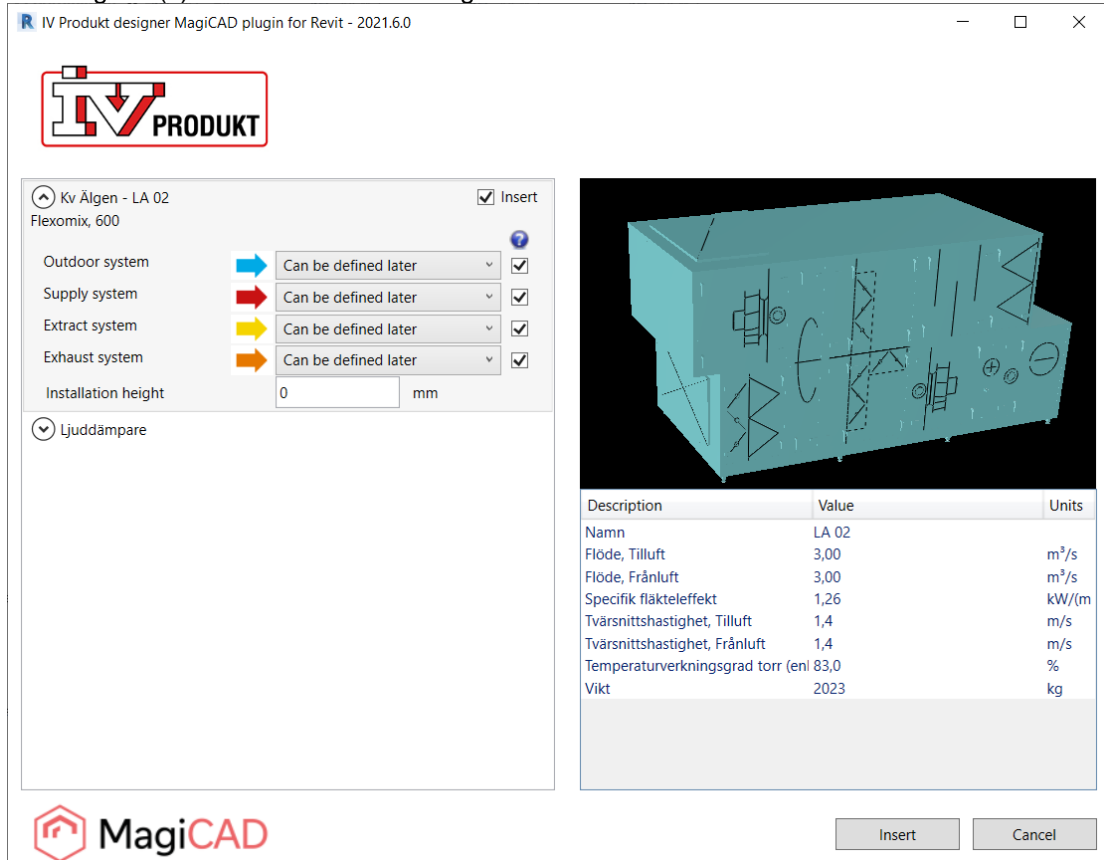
IV Produkt designer MagiCAD plugin for Revit - 2021.6.0

IV PRODUKT

Kv Älgen - LA 02
Insert
Flexomix, 600

Outdoor system Can be defined later
Supply system Can be defined later
Extract system Can be defined later
Exhaust system Can be defined later
Installation height 0 mm

Ljuddämpare

| Description | Value | Units |
|---|---|---|
| Namn | LA 02 | |
| Flöde, Tilluft | 3,00 | m³/s |
| Flöde, Frånluft | 3,00 | m³/s |
| Specifik fläkteleffekt | 1,26 | kW/(m |
| Tvärsnittshastighet, Tilluft | 1,4 | m/s |
| Tvärsnittshastighet, Frånluft | 1,4 | m/s |
| Temperaturverkningsgrad torr (enl | 83,0 | % |
| Vikt | 2023 | kg |

MagiCAD

Insert
Cancel